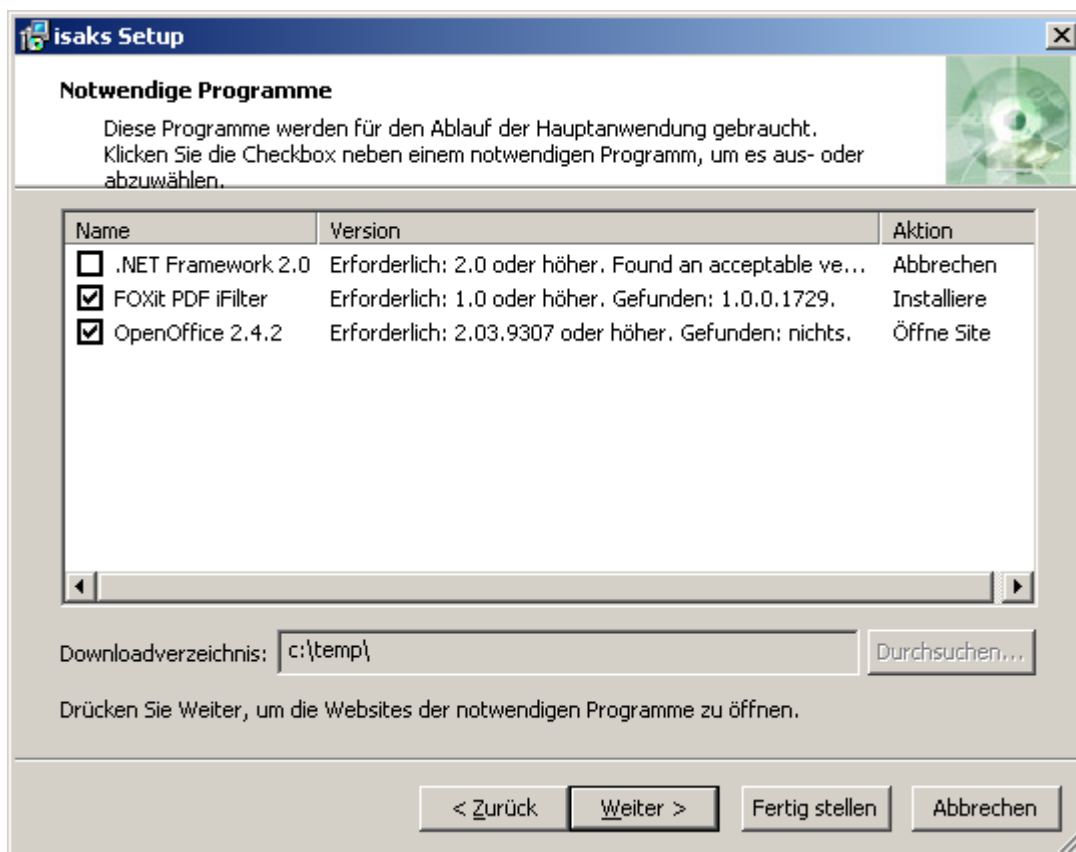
isaks Setup

Notwendige Programme

Diese Programme werden für den Ablauf der Hauptanwendung gebraucht. Klicken Sie die Checkbox neben einem notwendigen Programm, um es aus- oder abzuwählen.

| Name | Version | Aktion |
|---|---|---|
| .NET Framework 2.0 | Erforderlich: 2.0 oder höher. Found an acceptable ve... | Abbrechen |
| FOXit PDF iFilter | Erforderlich: 1.0 oder höher. Gefunden: 1.0.0.1729. | Installiere |
| OpenOffice 2.4.2 | Erforderlich: 2.03.9307 oder höher. Gefunden: nichts. | Öffne Site |

Downloadverzeichnis: c:\temp\

Durchsuchen...

Drücken Sie Weiter, um die Websites der notwendigen Programme zu öffnen.

< Zurück

Weiter >

Fertig stellen

Abbrechen